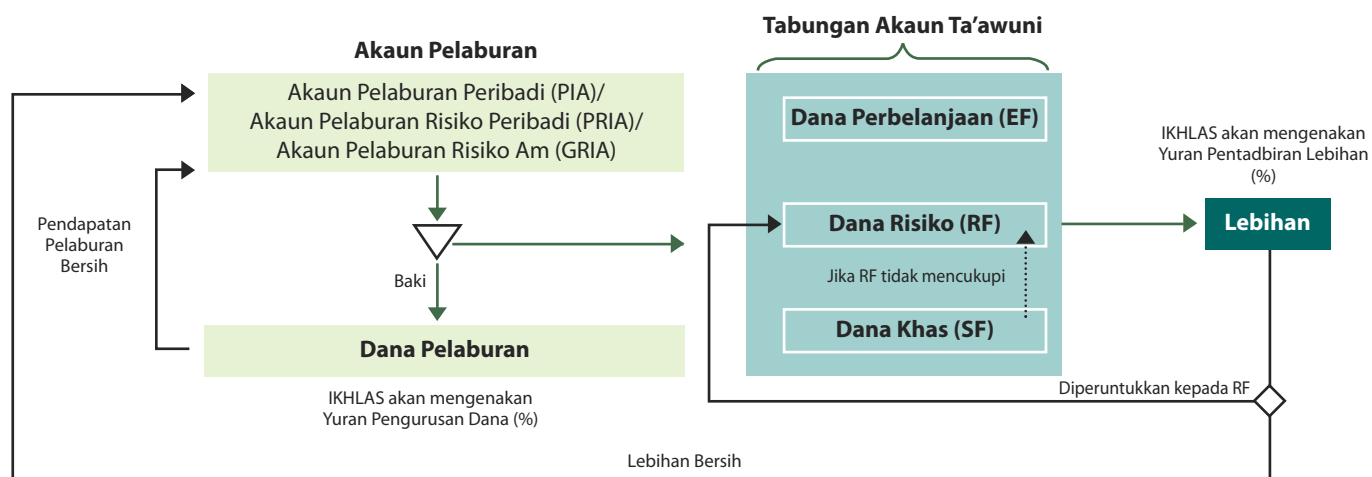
Akaun Pelaburan

Akaun Pelaburan Peribadi (PIA)/
Akaun Pelaburan Risiko Peribadi (PRIA)/
Akaun Pelaburan Risiko Am (GRIA)

Pendapatan Pelaburan Bersih

Baki

Dana Pelaburan

IKHLAS akan mengenakan Yuran Pengurusan Dana (%)

Tabungan Akaun Ta'awuni

Dana Perbelanjaan (EF)

Dana Risiko (RF)

Jika RF tidak mencukupi

Dana Khas (SF)

IKHLAS akan mengenakan Yuran Pentadbiran Lebihan (%)

Lebihan

Diperuntukkan kepada RF

Lebihan Bersih